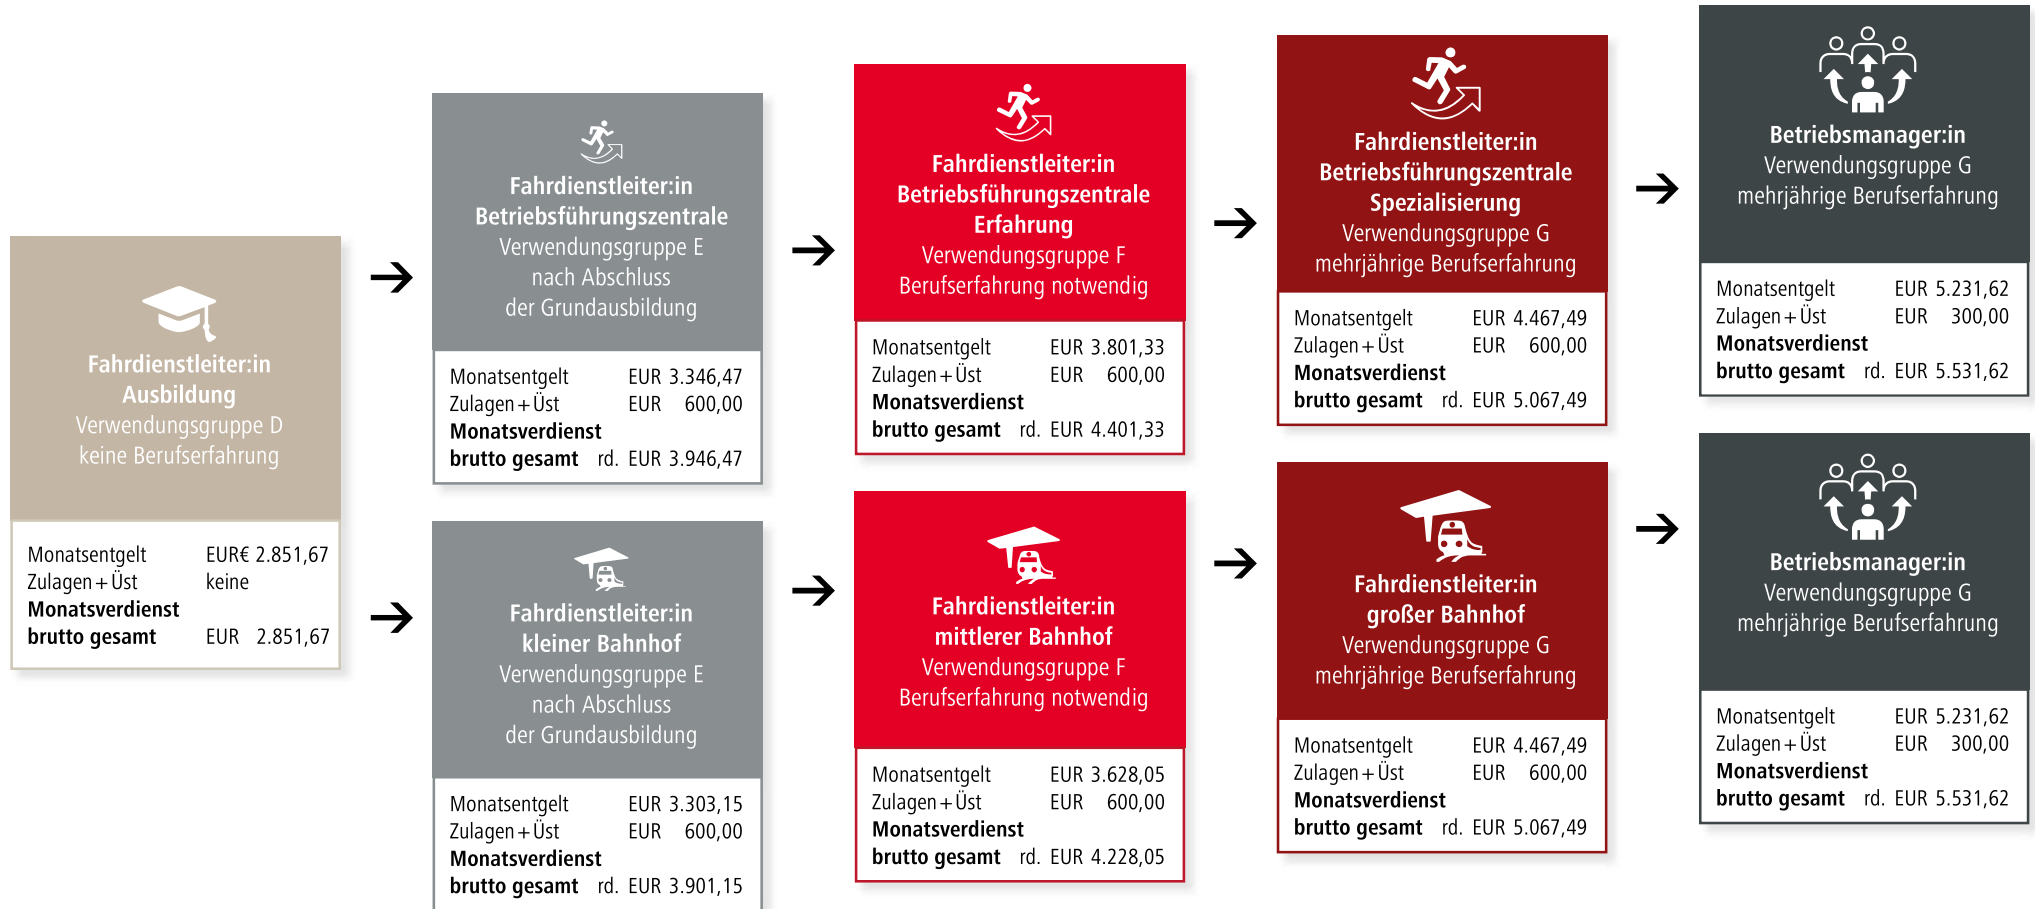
Fahrdienstleiter:in
Ausbildung
Verwendungsgruppe D
keine Berufserfahrung

| | |
|---|---|
| Monatsentgelt | EUR€ 2.851,67 |
| Zulagen + Üst | keine |
| **Monatsverdienst brutto gesamt** | EUR 2.851,67 |

Fahrdienstleiter:in
Betriebsführungszentrale
Verwendungsgruppe E
nach Abschluss
der Grundausbildung

| | |
|---|---|
| Monatsentgelt | EUR 3.346,47 |
| Zulagen + Üst | EUR 600,00 |
| **Monatsverdienst brutto gesamt** | rd. EUR 3.946,47 |

Fahrdienstleiter:in
kleiner Bahnhof
Verwendungsgruppe E
nach Abschluss
der Grundausbildung

| | |
|---|---|
| Monatsentgelt | EUR 3.303,15 |
| Zulagen + Üst | EUR 600,00 |
| **Monatsverdienst brutto gesamt** | rd. EUR 3.901,15 |

Fahrdienstleiter:in
Betriebsführungszentrale
Erfahrung
Verwendungsgruppe F
Berufserfahrung notwendig

| | |
|---|---|
| Monatsentgelt | EUR 3.801,33 |
| Zulagen + Üst | EUR 600,00 |
| **Monatsverdienst brutto gesamt** | rd. EUR 4.401,33 |

Fahrdienstleiter:in
mittlerer Bahnhof
Verwendungsgruppe F
Berufserfahrung notwendig

| | |
|---|---|
| Monatsentgelt | EUR 3.628,05 |
| Zulagen + Üst | EUR 600,00 |
| **Monatsverdienst brutto gesamt** | rd. EUR 4.228,05 |

Fahrdienstleiter:in
Betriebsführungszentrale
Spezialisierung
Verwendungsgruppe G
mehrjährige Berufserfahrung

| | |
|---|---|
| Monatsentgelt | EUR 4.467,49 |
| Zulagen + Üst | EUR 600,00 |
| **Monatsverdienst brutto gesamt** | rd. EUR 5.067,49 |

Fahrdienstleiter:in
großer Bahnhof
Verwendungsgruppe G
mehrjährige Berufserfahrung

| | |
|---|---|
| Monatsentgelt | EUR 4.467,49 |
| Zulagen + Üst | EUR 600,00 |
| **Monatsverdienst brutto gesamt** | rd. EUR 5.067,49 |

Betriebsmanager:in
Verwendungsgruppe G
mehrjährige Berufserfahrung

| | |
|---|---|
| Monatsentgelt | EUR 5.231,62 |
| Zulagen + Üst | EUR 300,00 |
| **Monatsverdienst brutto gesamt** | rd. EUR 5.531,62 |

Betriebsmanager:in
Verwendungsgruppe G
mehrjährige Berufserfahrung

| | |
|---|---|
| Monatsentgelt | EUR 5.231,62 |
| Zulagen + Üst | EUR 300,00 |
| **Monatsverdienst brutto gesamt** | rd. EUR 5.531,62 |